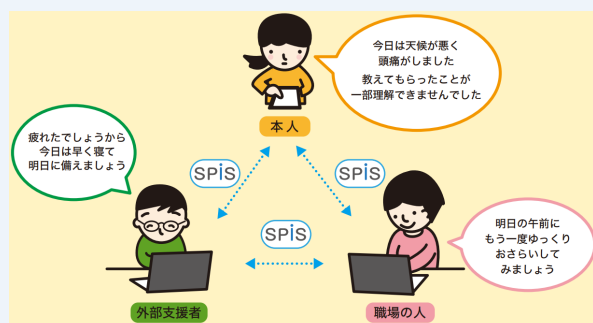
今日は天候が悪く
頭痛がしました
教えてもらったことが
一部理解できませんでした

本人

疲れたでしょうから
今日は早く寝て
明日に備えましょう

SPIS

SPIS

SPIS

明日の午前に
もう一度ゆっくり
おさらいして
みましょう

外部支援者

職場の人